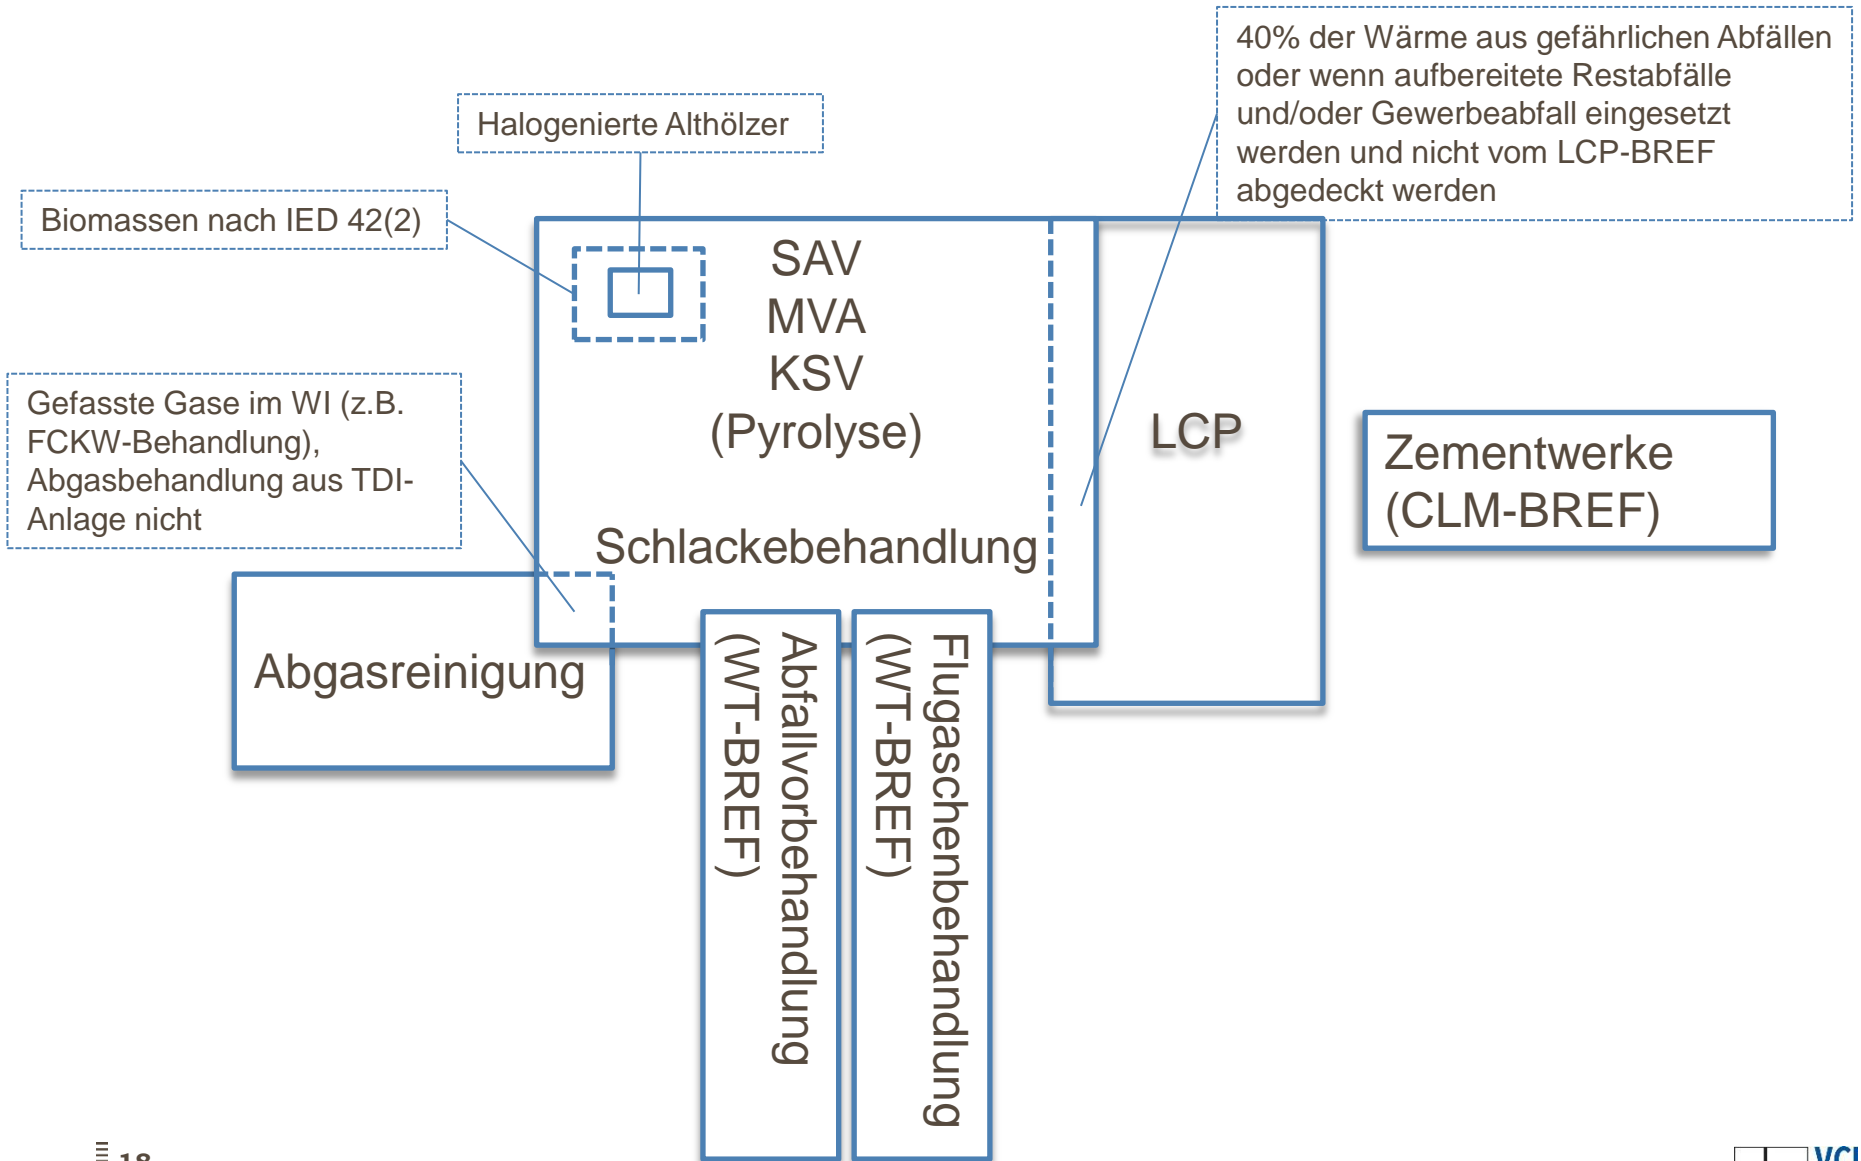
Halogenierte Althölzer

40% der Wärme aus gefährlichen Abfällen oder wenn aufbereitete Restabfälle und/oder Gewerbeabfall eingesetzt werden und nicht vom LCP-BREF abgedeckt werden

Biomassen nach IED 42(2)

SAV
MVA
KSV
(Pyrolyse)

Gefasste Gase im WI (z.B. FCKW-Behandlung), Abgasbehandlung aus TDI-Anlage nicht

Schlackebehandlung

LCP

Zementwerke (CLM-BREF)

Abgasreinigung

Abfallvorbehandlung (WT-BREF)

Flugaschenbehandlung (WT-BREF)

18

VC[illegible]